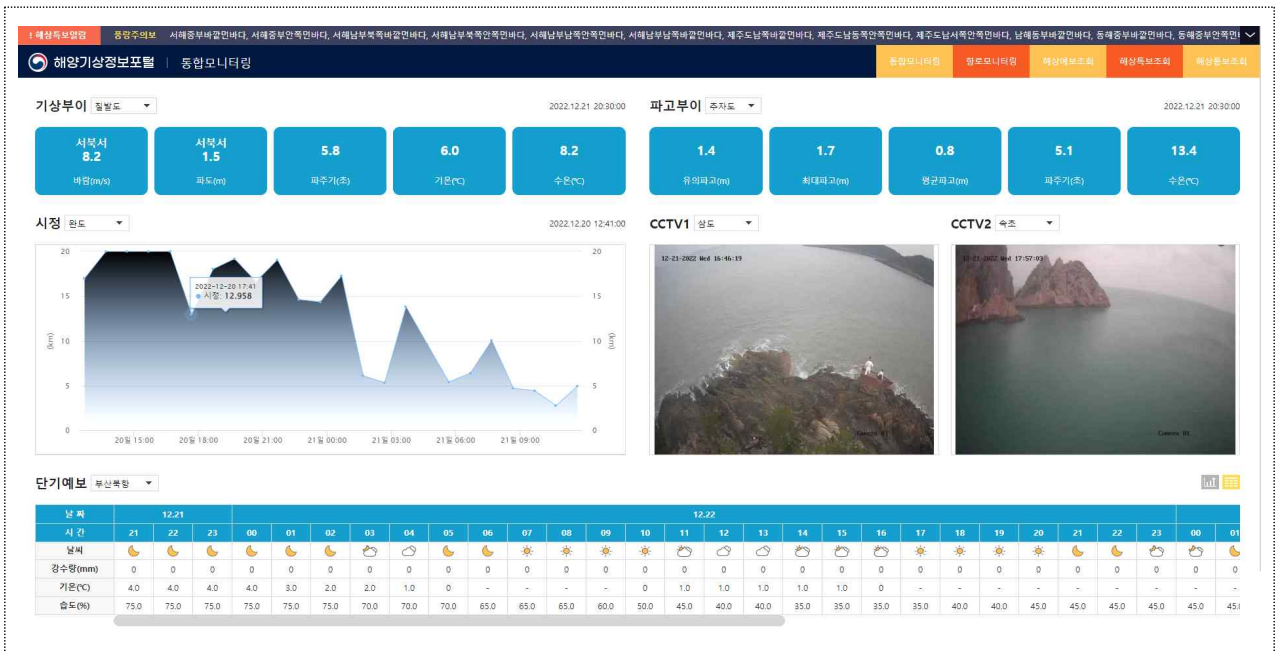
! 해상특보발령 풍랑주의보 서해중부바깥먼바다, 서해중부안쪽먼바다, 서해남부북쪽바깥먼바다, 서해남부북쪽안쪽먼바다, 서해남부남쪽안쪽먼바다, 서해남부남쪽바깥먼바다, 제주도남쪽바깥먼바다, 제주도남동쪽안쪽먼바다, 제주도남서쪽안쪽먼바다, 남해동부바깥먼바다, 동해중부바깥먼바다, 동해중부안쪽먼바

해양기상정보포털 | 통합모니터링

통합모니터링 항로모니터링 해상예보조회 해상특보조회 해상통보조회

기상부이 칠발도 2022.12.21 20:30:00

서북서 8.2 바람(m/s)
서북서 1.5 파도(m)
5.8 파주기(초)
6.0 기온(℃)
8.2 수온(℃)

파고부이 주자도 2022.12.21 20:30:00

1.4 유의파고(m)
1.7 최대파고(m)
0.8 평균파고(m)
5.1 파주기(초)
13.4 수온(℃)

시정 완도 2022.12.20 12:41:00

20 15 10 5 0
(km)
2022-12-20 17:41
● 시정: 12.958
20일 15:00 20일 18:00 20일 21:00 21일 00:00 21일 03:00 21일 06:00 21일 09:00

CCTV1 상도
12-21-2022 Wed 16:46:19
Camera 01

CCTV2 속초
12-21-2022 Wed 17:57:03
Camera 01

단기예보 부산북항

| 날짜 | 12.21 | | | 12.22 | | | | | | | | | | | | | | | | | | | | | | | | |
|---|---|---|---|---|---|---|---|---|---|---|---|---|---|---|---|---|---|---|---|---|---|---|---|---|---|---|---|
| 시간 | 21 | 22 | 23 | 00 | 01 | 02 | 03 | 04 | 05 | 06 | 07 | 08 | 09 | 10 | 11 | 12 | 13 | 14 | 15 | 16 | 17 | 18 | 19 | 20 | 21 | 22 | 23 | 00 | 01 |
| 날씨 | | | | | | | | | | | | | | | | | | | | | | | | | | | | | |
| 강수량(mm) | 0 | 0 | 0 | 0 | 0 | 0 | 0 | 0 | 0 | 0 | 0 | 0 | 0 | 0 | 0 | 0 | 0 | 0 | 0 | 0 | 0 | 0 | 0 | 0 | 0 | 0 | 0 | 0 | 0 |
| 기온(℃) | 4.0 | 4.0 | 4.0 | 4.0 | 3.0 | 2.0 | 2.0 | 1.0 | 0 | - | - | - | - | 0 | 1.0 | 1.0 | 1.0 | 1.0 | 1.0 | - | - | - | - | - | - | - | - | - | - |
| 습도(%) | 75.0 | 75.0 | 75.0 | 75.0 | 75.0 | 75.0 | 70.0 | 70.0 | 70.0 | 65.0 | 65.0 | 65.0 | 60.0 | 50.0 | 45.0 | 40.0 | 40.0 | 35.0 | 35.0 | 35.0 | 35.0 | 40.0 | 40.0 | 45.0 | 45.0 | 45.0 | 45.0 | 45.0 | 45.0 |